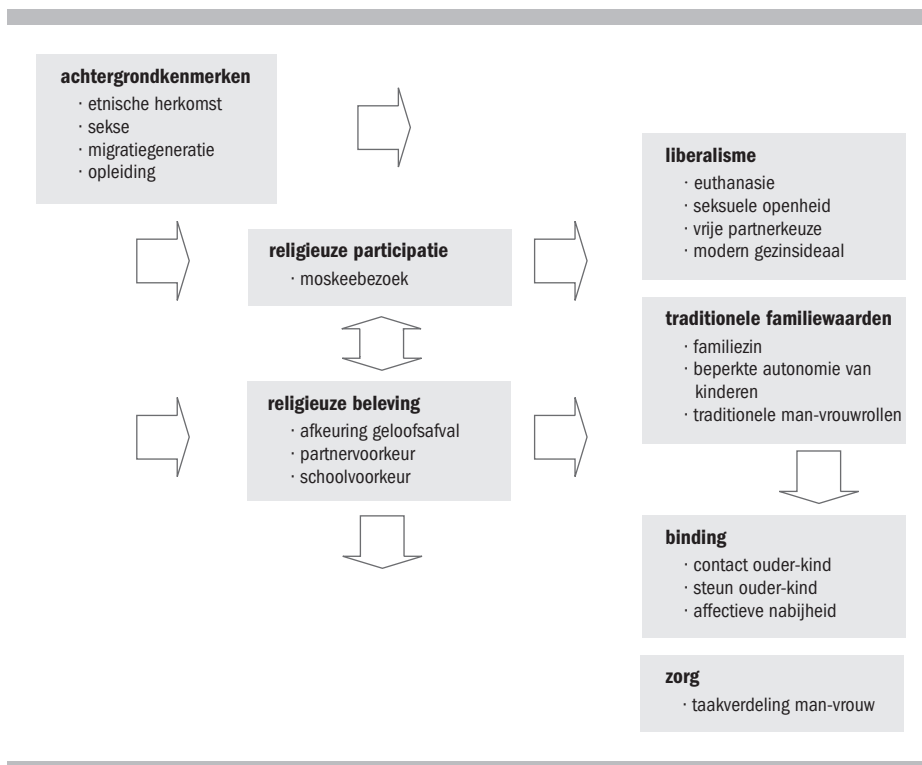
**achtergrondkenmerken**
· etnische herkomst
· sekse
· migratiegeneratie
· opleiding

**religieuze participatie**
· moskeebezoek

**religieuze beleving**
· afkeuring geloofsafval
· partnervoorkeur
· schoolvoorkeur

**liberalisme**
· euthanasie
· seksuele openheid
· vrije partnerkeuze
· modern gezinsideaal

**traditionele familiewaarden**
· familiezin
· beperkte autonomie van kinderen
· traditionele man-vrouwrollen

**binding**
· contact ouder-kind
· steun ouder-kind
· affectieve nabijheid

**zorg**
· taakverdeling man-vrouw